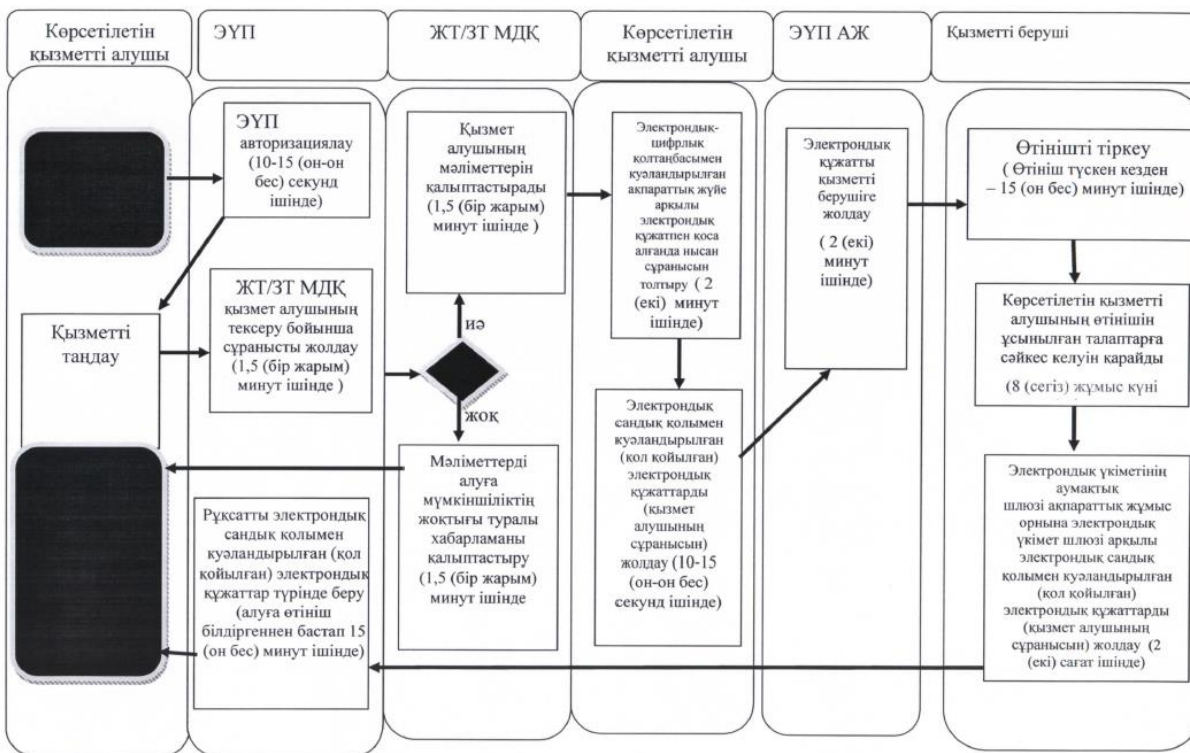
Көрсетілетін қызметті алушы

ЭҮП

ЖТ/ЗТ МДҚ

Көрсетілетін қызметті алушы

ЭҮП АЖ

Қызметті беруші

ЭҮП авторизациялау (10-15 (он-он бес) секунд ішінде)

Қызмет алушының мәліметтерін қалыптастырады (1,5 (бір жарым) минут ішінде )

Электрондық-цифрлық қолтаңбасымен куәландырылған ақпараттық жүйе арқылы электрондық құжатпен қоса алғанда нысан сұранысын толтыру ( 2 (екі) минут ішінде)

Электрондық құжатты қызметті берушіге жолдау

( 2 (екі) минут ішінде)

Өтінішті тіркеу ( Өтініш түскен кезден – 15 (он бес) минут ішінде)

Қызметті таңдау

ЖТ/ЗТ МДҚ қызмет алушының тексеру бойынша сұранысты жолдау (1,5 (бір жарым) минут ішінде )

иә

жоқ

Көрсетілетін қызметті алушының өтінішін ұсынылған талаптарға сәйкес келуін қарайды

(8 (сегіз) жұмыс күні

Электрондық сандық қолымен куәландырылған (қол қойылған) электрондық құжаттарды (қызмет алушының сұранысын) жолдау (10-15 (он-он бес) секунд ішінде)

Мәліметтерді алуға мүмкіншіліктің жоқтығы туралы хабарламаны қалыптастыру (1,5 (бір жарым) минут ішінде

Рұқсатты электрондық сандық қолымен куәландырылған (қол қойылған) электрондық құжаттар түрінде беру (алуға өтініш білдіргеннен бастап 15 (он бес) минут ішінде)

Электрондық үкіметінің аумақтық шлюзі ақпараттық жұмыс орнына электрондық үкімет шлюзі арқылы электрондық сандық қолымен куәландырылған (қол қойылған) электрондық құжаттарды (қызмет алушының сұранысын) жолдау (2 (екі) сағат ішінде)